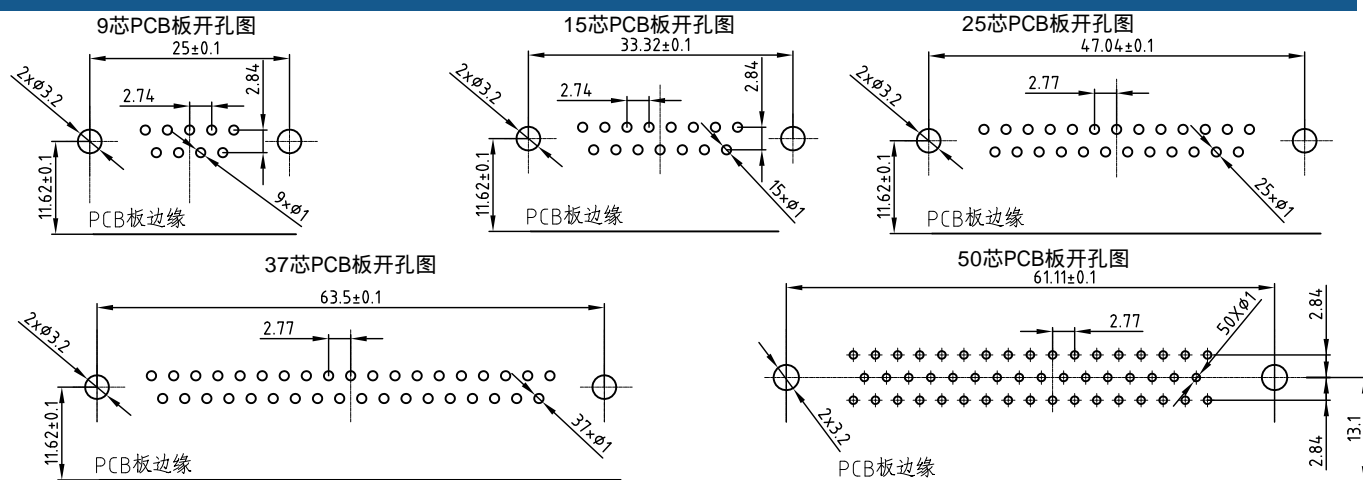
9芯PCB板开孔图
25±0.1
2x Ø3.2
2.74
2.84
11.62±0.1
9×Ø1
PCB板边缘

15芯PCB板开孔图
33.32±0.1
2x Ø3.2
2.74
2.84
11.62±0.1
15×Ø1
PCB板边缘

25芯PCB板开孔图
47.04±0.1
2x Ø3.2
2.77
11.62±0.1
25×Ø1
PCB板边缘

37芯PCB板开孔图
63.5±0.1
2x Ø3.2
2.77
11.62±0.1
37×Ø1
PCB板边缘

50芯PCB板开孔图
61.11±0.1
2.77
50XØ1
2.84
2x3.2
2.84
13.1
PCB板边缘